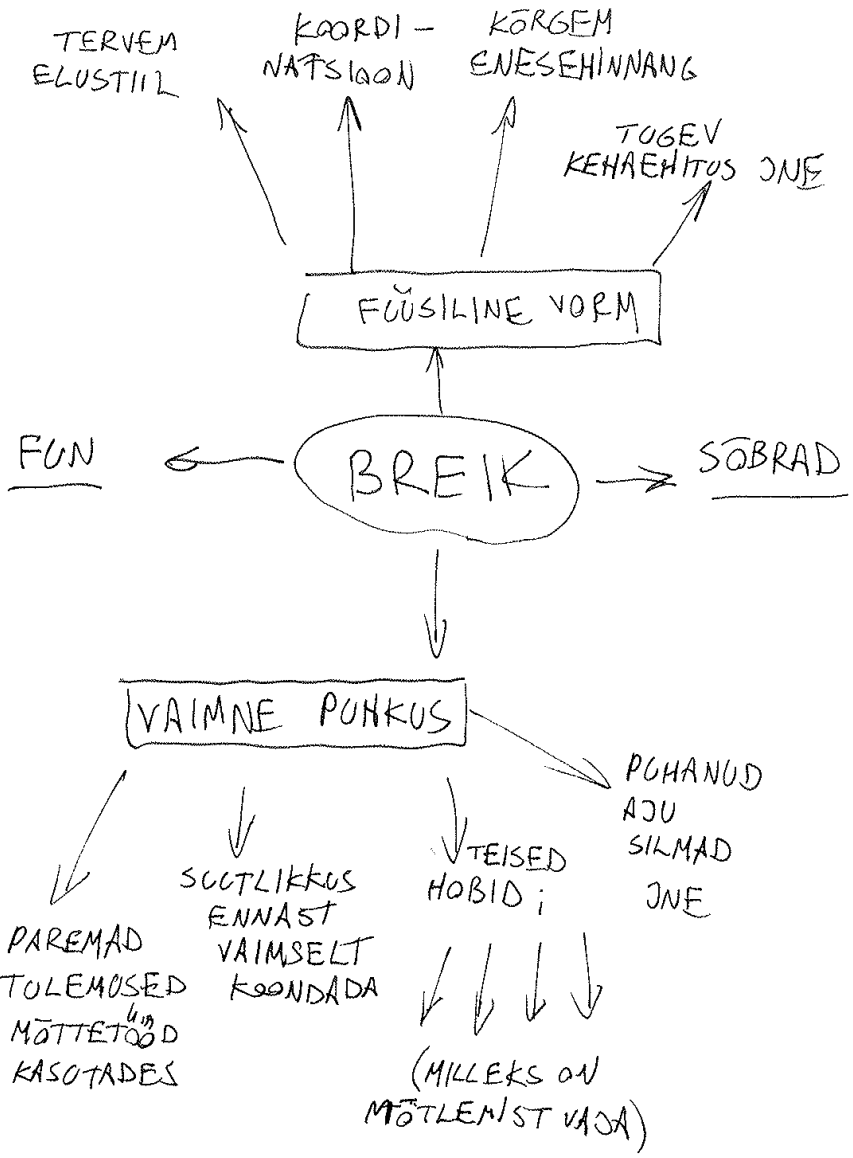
TERVEM ELUSTIIL

KOORDI-NATSIOON

KÕRGEM ENESEHINNANG

TUGEV KEHAEHITUS JNE

FÜÜSILINE VORM

FUN

BREIK

SÕBRAD

VAIMNE PUHKUS

PAREMAD TULEMUSED MÕTTETÖÖD KASUTADES

SUUTLIKKUS ENNAST VAIMSELT KOONDADA

TEISED HOBID;

(MILLEKS ON MÕTLEMIST VAJA)

PUHANUD AJU SILMAD JNE